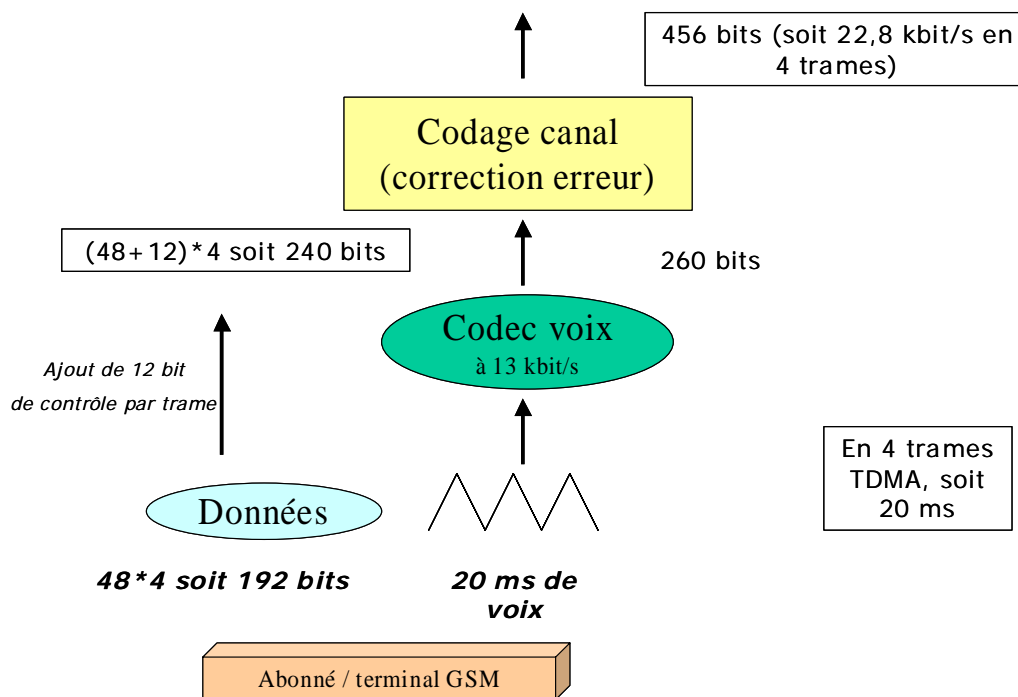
456 bits (soit 22,8 kbit/s en 4 trames)

Codage canal
(correction erreur)

(48+12)*4 soit 240 bits

260 bits

Codec voix
à 13 kbit/s

Ajout de 12 bit
de contrôle par trame

En 4 trames TDMA, soit 20 ms

Données

48*4 soit 192 bits

20 ms de voix

Abonné / terminal GSM